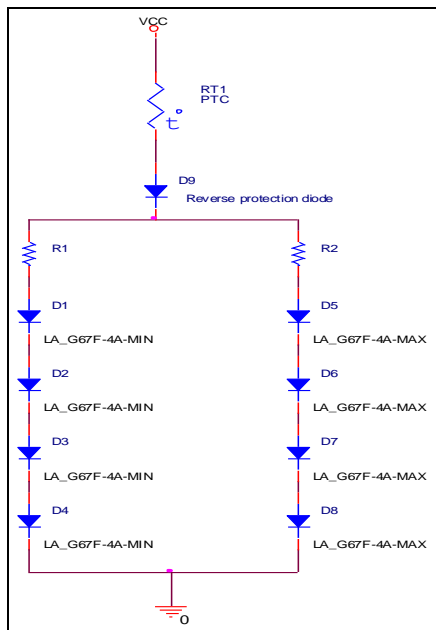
VCC

RT1
PTC

$t°$

D9
Reverse protection diode

R1

D1
LA_G67F-4A-MIN

D2
LA_G67F-4A-MIN

D3
LA_G67F-4A-MIN

D4
LA_G67F-4A-MIN

R2

D5
LA_G67F-4A-MAX

D6
LA_G67F-4A-MAX

D7
LA_G67F-4A-MAX

D8
LA_G67F-4A-MAX

0